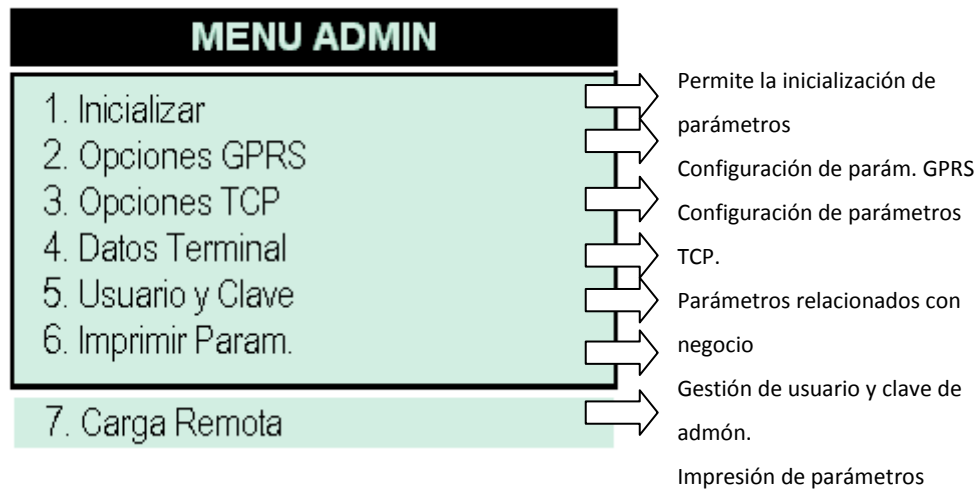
MENU ADMIN

1. Inicializar
2. Opciones GPRS
3. Opciones TCP
4. Datos Terminal
5. Usuario y Clave
6. Imprimir Param.

7. Carga Remota

Permite la inicialización de parámetros
Configuración de parám. GPRS
Configuración de parámetros TCP.
Parámetros relacionados con negocio
Gestión de usuario y clave de admón.
Impresión de parámetros